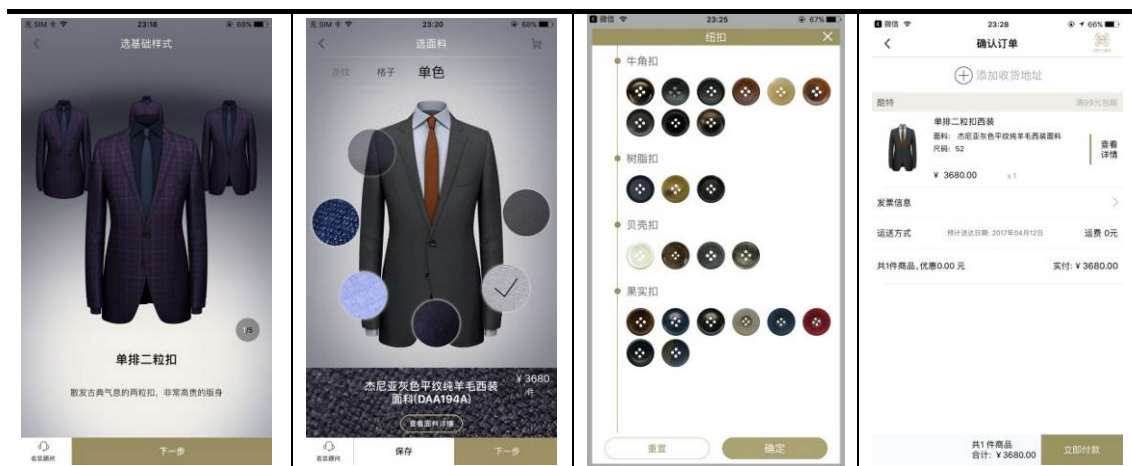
无SIM卡 23:18 68%

选基础样式

/5

单排二粒扣

散发古典气息的两粒扣，非常高贵的版身

在线顾问

下一步

无SIM卡 23:20 68%

选面料

条纹 格子 单色

杰尼亚灰色平纹纯羊毛西装面料(DAA194A)

¥3680/件

查看面料详情

在线顾问

保存

下一步

微信 23:25 67%

纽扣

牛角扣

树脂扣

贝壳扣

果实扣

重置

确定

微信 23:28 66%

确认订单

添加收货地址

酷特

满99元包邮

单排二粒扣西装

面料：杰尼亚灰色平纹纯羊毛西装面料

尺码：52

¥ 3680.00 x1

查看详情

发票信息

运送方式

预计送达日期: 2017年04月12日

运费 0元

共1件商品, 优惠0.00 元

实付: ¥ 3680.00

共1件商品

合计: ¥ 3680.00

立即付款